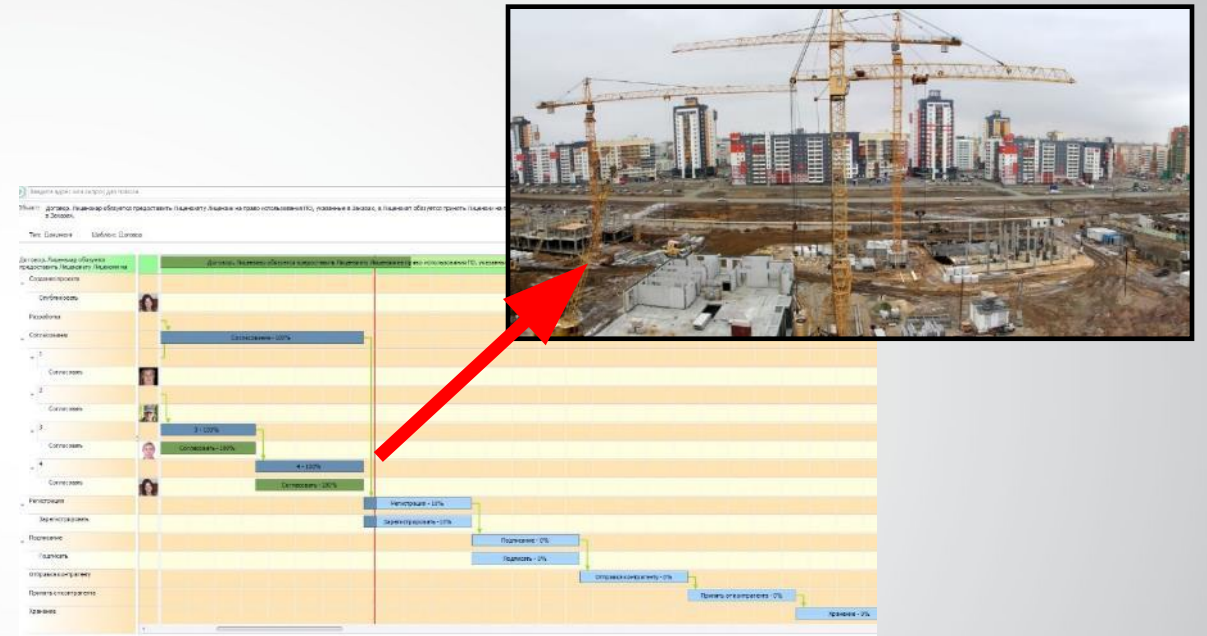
Введите адрес или запрос для поиска

Объект: Договор. Лицензиар обязуется предоставить Лицензиату Лицензию на право использования ПО, указанные в Заказе, а Лицензиат обязуется принять Лицензию на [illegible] в Заказах.

Тип: Документ Шаблон: Договор

Договор. Лицензиар обязуется предоставить Лицензиату Лицензию на

Договор. Лицензиар обязуется предоставить Лицензиату Лицензию на право использования ПО, указанные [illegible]

Создание проекта

Опубликовать

Разработка

Согласование

Согласование - 100%

1

Согласовать

2

Согласовать

3

3 - 100%

Согласовать

Согласовать - 100%

4

4 - 100%

Согласовать

Согласовать - 100%

Регистрация

Регистрация - 10%

Зарегистрировать

Зарегистрировать - 10%

Подписание

Подписание - 0%

Подписать

Подписать - 0%

Отправка контрагенту

Отправка контрагенту - 0%

Принять от контрагента

Принять от контрагента - 0%

Хранение

Хранение - 0%